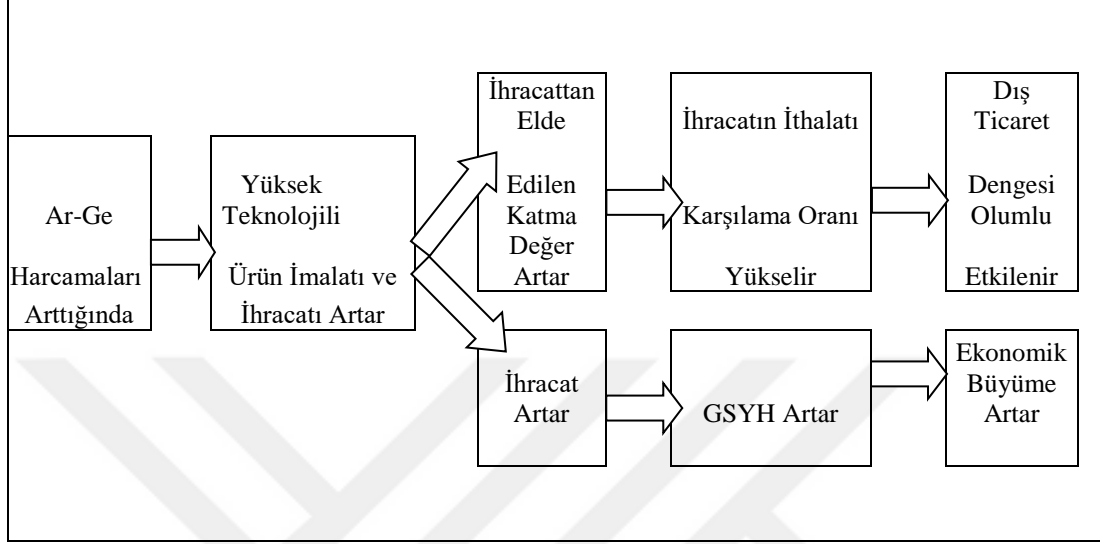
Ar-Ge Harcamaları Arttığında

Yüksek Teknolojili Ürün İmalatı ve İhracatı Artar

İhracattan Elde Edilen Katma Değer Artar

İhracatın İthalatı Karşılama Oranı Yükselir

Dış Ticaret Dengesi Olumlu Etkilenir

İhracat Artar

GSYH Artar

Ekonomik Büyüme Artar